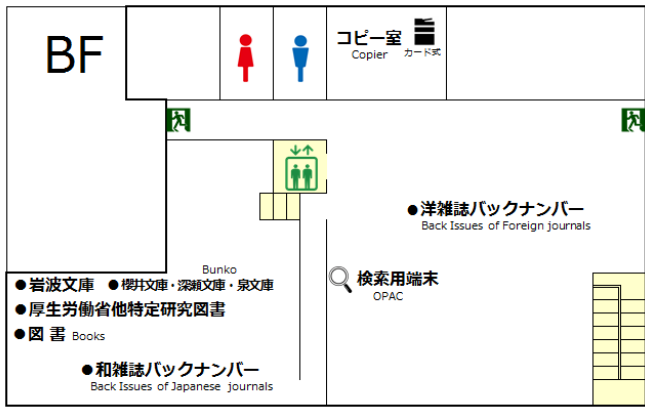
BF

コピー室
Copier
カード式

●洋雑誌バックナンバー
Back Issues of Foreign journals

Bunko
●岩波文庫 ●櫻井文庫・深瀬文庫・泉文庫
●厚生労働省他特定研究図書
●図 書 Books

検索用端末
OPAC

●和雑誌バックナンバー
Back Issues of Japanese journals